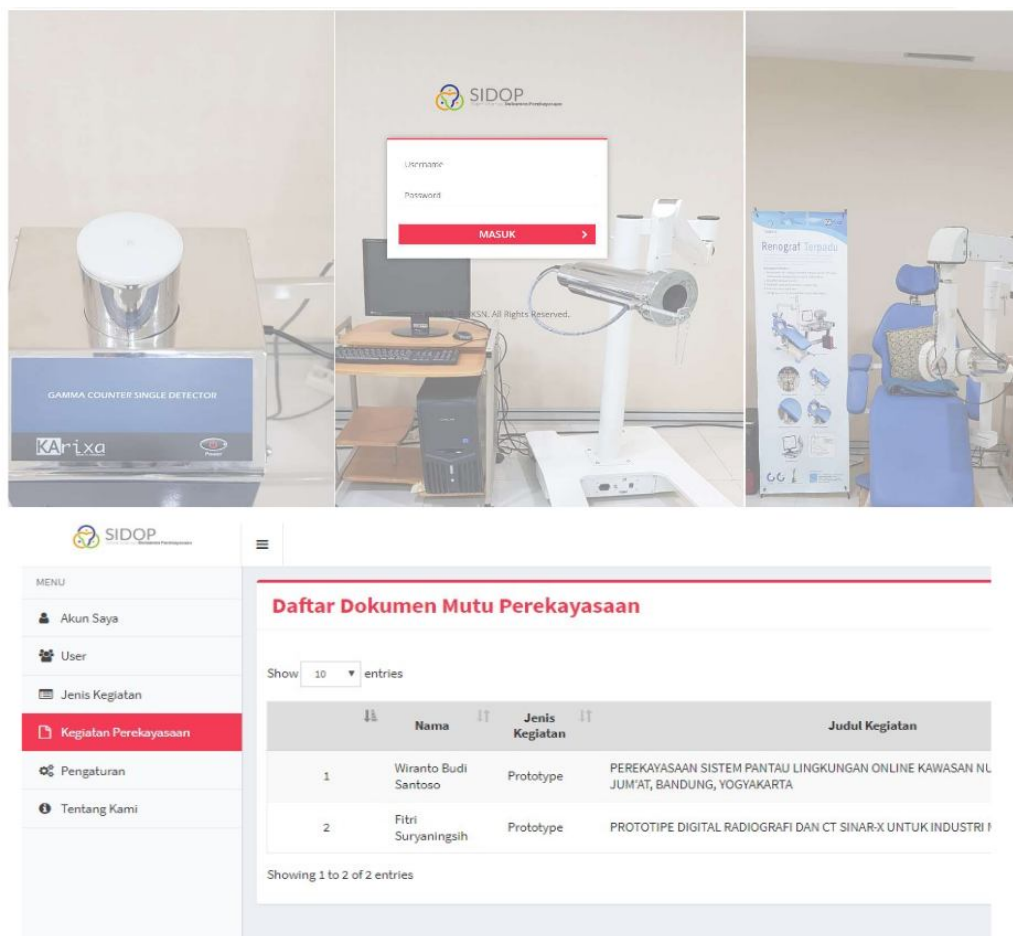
SIDOP

Username

Password

MASUK >

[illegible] KSN. All Rights Reserved.

GAMMA COUNTER SINGLE DETECTOR

KArixa

Renograf Terpadu

SIDOP

MENU

Akun Saya

User

Jenis Kegiatan

Kegiatan Perekayasaan

Pengaturan

Tentang Kami

Daftar Dokumen Mutu Perekayasaan

Show 10 entries

| | Nama | Jenis Kegiatan | Judul Kegiatan |
|---|---|---|---|
| 1 | Wiranto Budi Santoso | Prototype | PEREKAYASAAN SISTEM PANTAU LINGKUNGAN ONLINE KAWASAN NU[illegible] JUM'AT, BANDUNG, YOGYAKARTA |
| 2 | Fitri Suryaningsih | Prototype | PROTOTIPE DIGITAL RADIOGRAFI DAN CT SINAR-X UNTUK INDUSTRI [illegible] |

Showing 1 to 2 of 2 entries